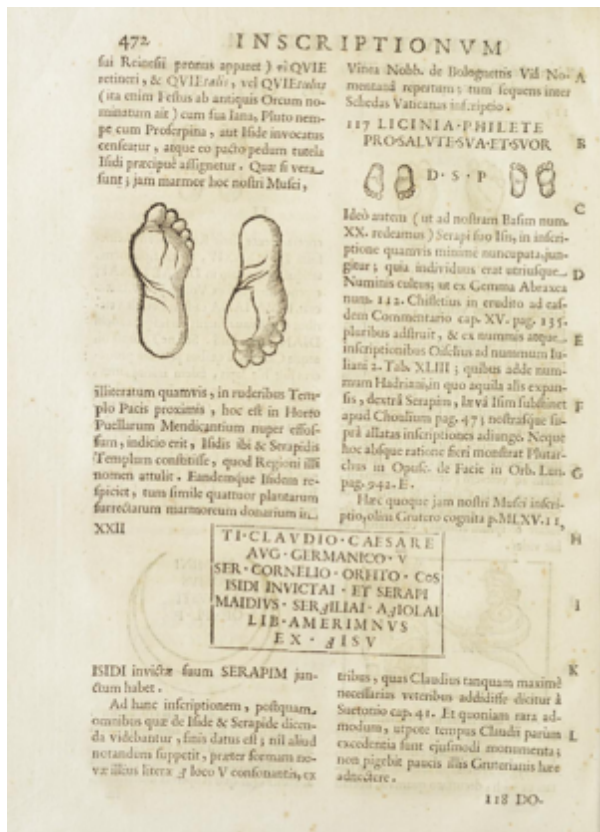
472 INSCRIPTIONVM

sui Reinesii pronus apparet) vi QVIE retineri, & QVIEtalis, vel QVIEtalus (ita enim Festus ab antiquis Orcum nominatum ait) cum sua Iana, Pluto nempe cum Proserpina, aut Iside invocatus censeatur, atque eo pacto pedum tutela Isidi præcipuè assignetur. Quæ si vera sunt; jam marmor hoc nostri Musei,

illiteratum quamvis, in ruderibus Templo Pacis proximis, hoc est in Horto Puellarum Mendicantium nuper effossum, indicio erit, Isidis ibi & Serapidis Templum constitisse, quod Regioni illi nomen attulit. Eandemque Isidem respiciet, tum simile quattuor plantarum surrectarum marmoreum donarium in

Vinea Nobb. de Bolognettis Viâ Nomentanâ repertum; tum sequens inter Schedas Vaticanas inscriptio.

117 LICINIA·PHILETE PRO·SALVTE·SVA·ET·SVOR

D·S·P

Ideò autem (ut ad nostram Basim num. XX. redeamus) Serapi suo Isis, in inscriptione quamvis minimè nuncupata, jungitur; quia individuus erat utriusque Numinis cultus; ut ex Gemma Abraxea num. 142. Chifletius in erudito ad easdem Commentario cap. XV. pag. 135. pluribus adstruit, & ex nummis atque inscriptionibus Osselius ad numorum Iuliani 2. Tab. XLIII; quibus adde nummum Hadriani, in quo aquila alis expansis, dextrâ Serapim, lævâ Isim sustinet apud Choulium pag. 47; nostrasque supra allatas inscriptiones adiunge. Neque hoc absque ratione fieri monstrat Plutarchus in Opusc. de Facie in Orb. Lun. pag. 942. E.

Hæc quoque jam nostri Musei inscriptio, olim Grutero cognita p. MLXV. 11,

XXII

TI·CLAVDIO·CAESARE
AVG·GERMANICO·V
SER·CORNELIO·ORFITO·COS
ISIDI·INVICTAE·ET·SERAPI
MAIDIVS·SER·ILIAI·AELIOLAI
LIB·AMERIMNVS
EX·IISV

ISIDI invictæ suum SERAPIM junctum habet.

Ad hanc inscriptionem, postquam omnibus quæ de Iside & Serapide dicenda videbantur, finis datus est; nil aliud notandum suppetit, præter formam novæ illius literæ Ⅎ loco V consonantis, ex

tribus, quas Claudius tanquam maximè necessarias veteribus addidisse dicitur à Suetonio cap. 41. Et quoniam rara admodum, utpote tempus Claudi parùm excedentia sunt ejusmodi monumenta; non pigebit paucis aliis Gruterianis hæc adnectere.

118 DO.

A B C D E F G H I K L